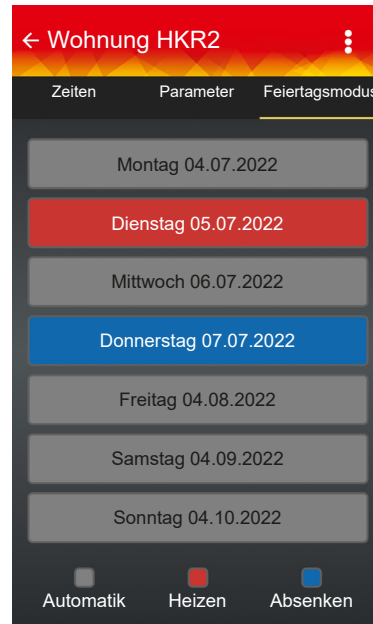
← Wohnung HKR2

Zeiten | Parameter | Feiertagsmodus

Montag 04.07.2022

Dienstag 05.07.2022

Mittwoch 06.07.2022

Donnerstag 07.07.2022

Freitag 04.08.2022

Samstag 04.09.2022

Sonntag 04.10.2022

Automatik Heizen Absenken